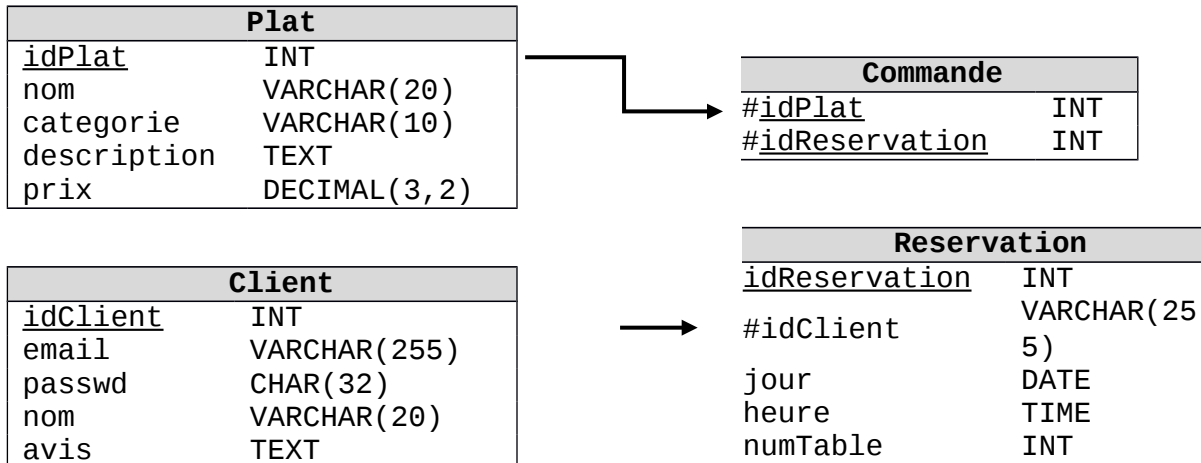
| Plat | |
|---|---|
| idPlat | INT |
| nom | VARCHAR(20) |
| categorie | VARCHAR(10) |
| description | TEXT |
| prix | DECIMAL(3,2) |

| Commande | |
|---|---|
| #idPlat | INT |
| #idReservation | INT |

| Client | |
|---|---|
| idClient | INT |
| email | VARCHAR(255) |
| passwd | CHAR(32) |
| nom | VARCHAR(20) |
| avis | TEXT |

| Reservation | |
|---|---|
| idReservation | INT |
| #idClient | VARCHAR(25 5) |
| jour | DATE |
| heure | TIME |
| numTable | INT |